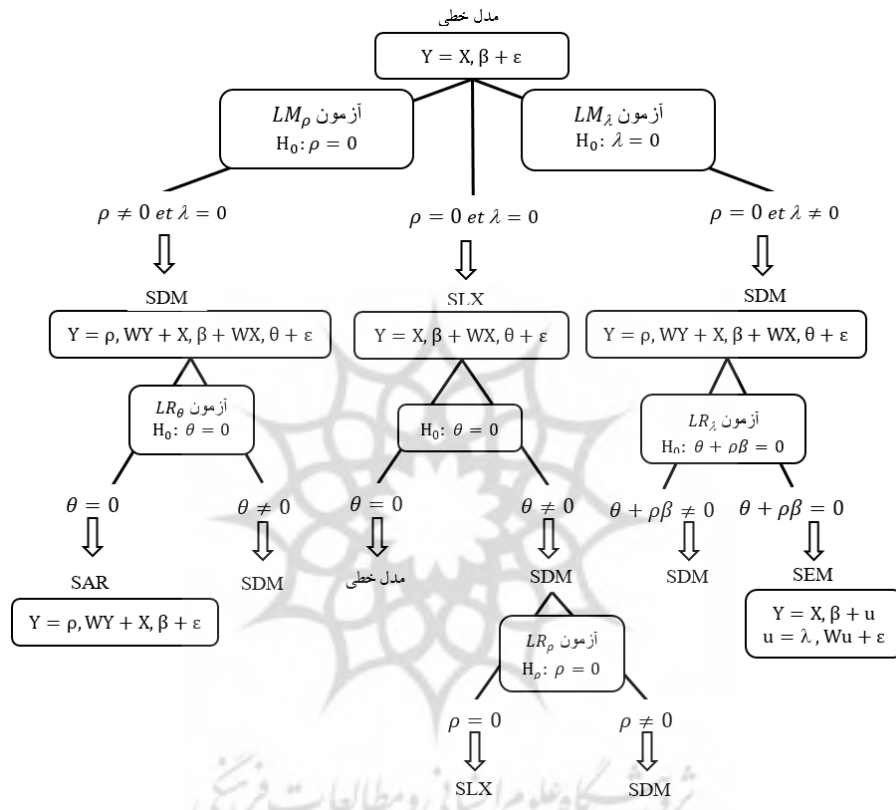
مدل خطی

$Y = X, \beta + \varepsilon$

آزمون $LM_\rho$
$H_0: \rho = 0$

آزمون $LM_\lambda$
$H_0: \lambda = 0$

$\rho \neq 0 \; et \; \lambda = 0$

$\rho = 0 \; et \; \lambda = 0$

$\rho = 0 \; et \; \lambda \neq 0$

SDM
$Y = \rho, WY + X, \beta + WX, \theta + \varepsilon$

SLX
$Y = X, \beta + WX, \theta + \varepsilon$

SDM
$Y = \rho, WY + X, \beta + WX, \theta + \varepsilon$

آزمون $LR_\theta$
$H_0: \theta = 0$

$H_0: \theta = 0$

آزمون $LR_\lambda$
$H_0: \theta + \rho\beta = 0$

$\theta = 0$

$\theta \neq 0$

$\theta = 0$

$\theta \neq 0$

$\theta + \rho\beta \neq 0$

$\theta + \rho\beta = 0$

SAR
$Y = \rho, WY + X, \beta + \varepsilon$

SDM

مدل خطی

SDM

SDM

SEM
$Y = X, \beta + u$
$u = \lambda, Wu + \varepsilon$

آزمون $LR_\rho$
$H_\rho: \rho = 0$

$\rho = 0$

$\rho \neq 0$

SLX

SDM

پژوهشگاه علوم انسانی و مطالعات فرهنگی